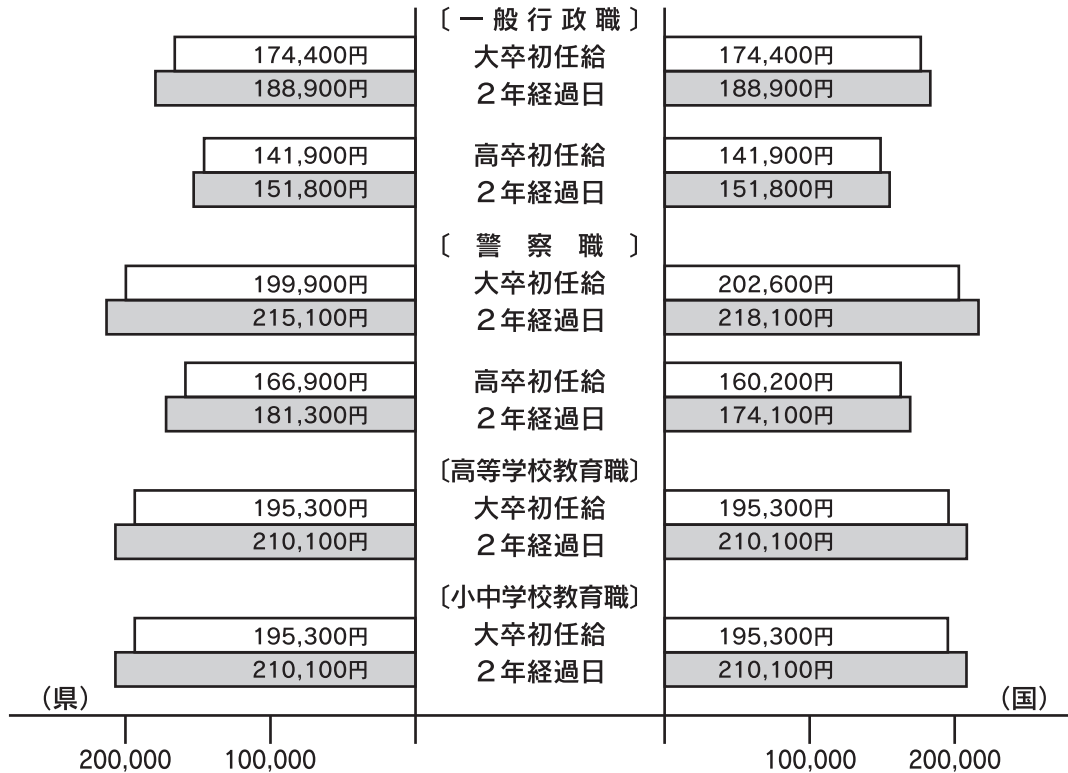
〔一般行政職〕

| (県) | | (国) |
|---|---|---|
| 174,400円 | 大卒初任給 | 174,400円 |
| 188,900円 | 2年経過日 | 188,900円 |
| 141,900円 | 高卒初任給 | 141,900円 |
| 151,800円 | 2年経過日 | 151,800円 |

〔警察職〕

| (県) | | (国) |
|---|---|---|
| 199,900円 | 大卒初任給 | 202,600円 |
| 215,100円 | 2年経過日 | 218,100円 |
| 166,900円 | 高卒初任給 | 160,200円 |
| 181,300円 | 2年経過日 | 174,100円 |

〔高等学校教育職〕

| (県) | | (国) |
|---|---|---|
| 195,300円 | 大卒初任給 | 195,300円 |
| 210,100円 | 2年経過日 | 210,100円 |

〔小中学校教育職〕

| (県) | | (国) |
|---|---|---|
| 195,300円 | 大卒初任給 | 195,300円 |
| 210,100円 | 2年経過日 | 210,100円 |

(県)
(国)
200,000 100,000
100,000 200,000